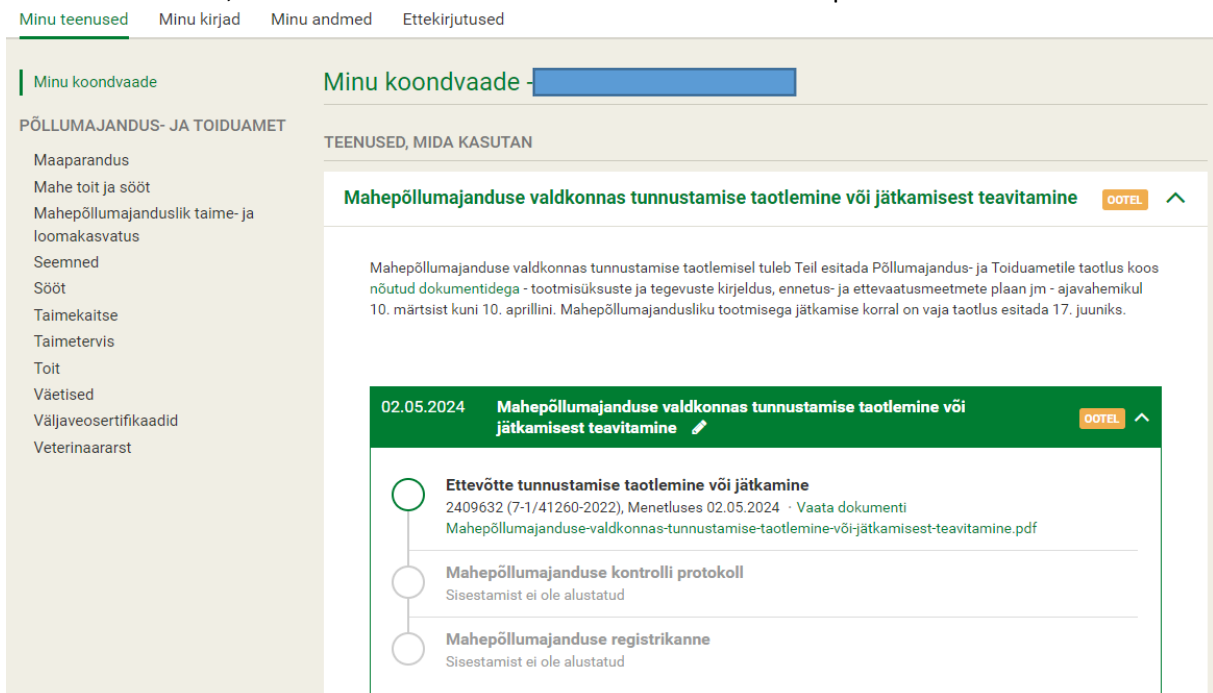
Minu teenused Minu kirjad Minu andmed Ettekirjutused

Minu koondvaade

PÕLLUMAJANDUS- JA TOIDUAMET

Maaparandus
Mahe toit ja sööt
Mahepõllumajanduslik taime- ja loomakasvatus
Seemned
Sööt
Taimekaitse
Taimetervis
Toit
Väetised
Väljaveosertifikaadid
Veterinaararst

Minu koondvaade -

TEENUSED, MIDA KASUTAN

Mahepõllumajanduse valdkonnas tunnustamise taotlemine või jätkamisest teavitamine OOTEL

Mahepõllumajanduse valdkonnas tunnustamise taotlemisel tuleb Teil esitada Põllumajandus- ja Toiduametile taotlus koos nõutud dokumentidega - tootmisüksuste ja tegevuste kirjeldus, ennetus- ja ettevaatusmeetmete plaan jm - ajavahemikul 10. märtsist kuni 10. aprillini. Mahepõllumajandusliku tootmisega jätkamise korral on vaja taotlus esitada 17. juuniks.

02.05.2024 Mahepõllumajanduse valdkonnas tunnustamise taotlemine või jätkamisest teavitamine OOTEL

Ettevõtte tunnustamise taotlemine või jätkamine
2409632 (7-1/41260-2022), Menetluses 02.05.2024 · Vaata dokumenti
Mahepõllumajanduse-valdkonnas-tunnustamise-taotlemine-või-jätkamisest-teavitamine.pdf

Mahepõllumajanduse kontrolli protokoll
Sisestamist ei ole alustatud

Mahepõllumajanduse registrikanne
Sisestamist ei ole alustatud